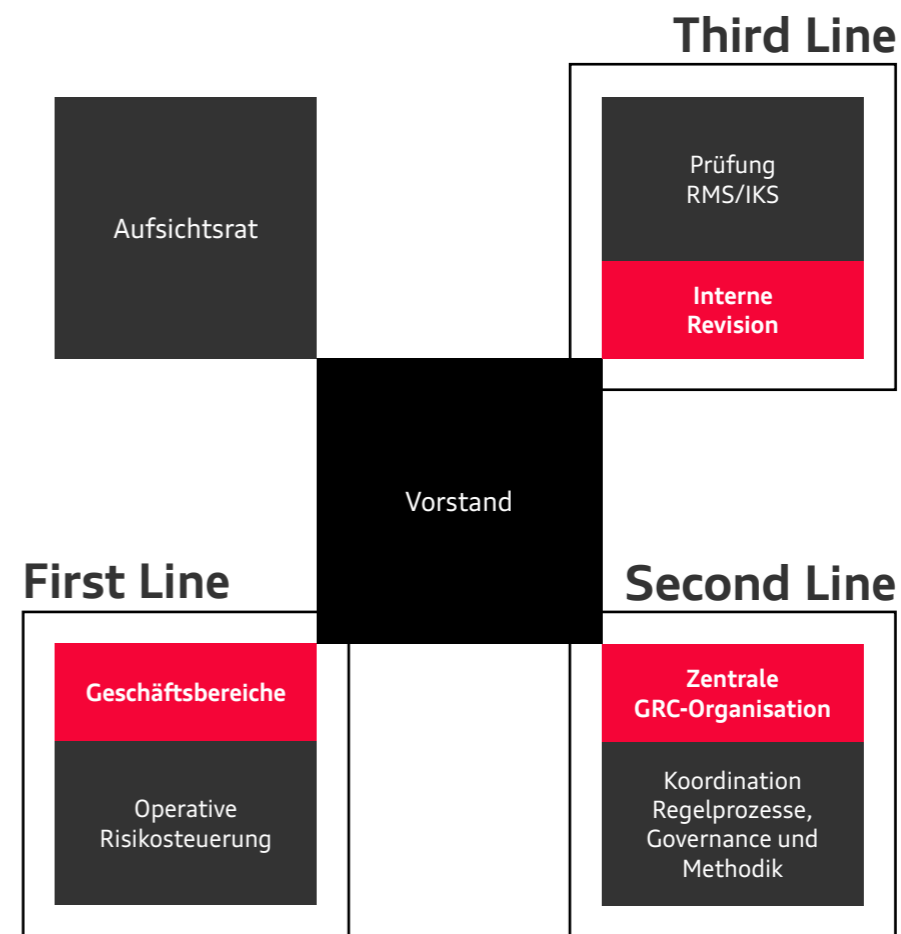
Third Line

Aufsichtsrat

Prüfung
RMS/IKS

Interne
Revision

Vorstand

First Line

Second Line

Geschäftsbereiche

Operative
Risikosteuerung

Zentrale
GRC-Organisation

Koordination
Regelprozesse,
Governance und
Methodik